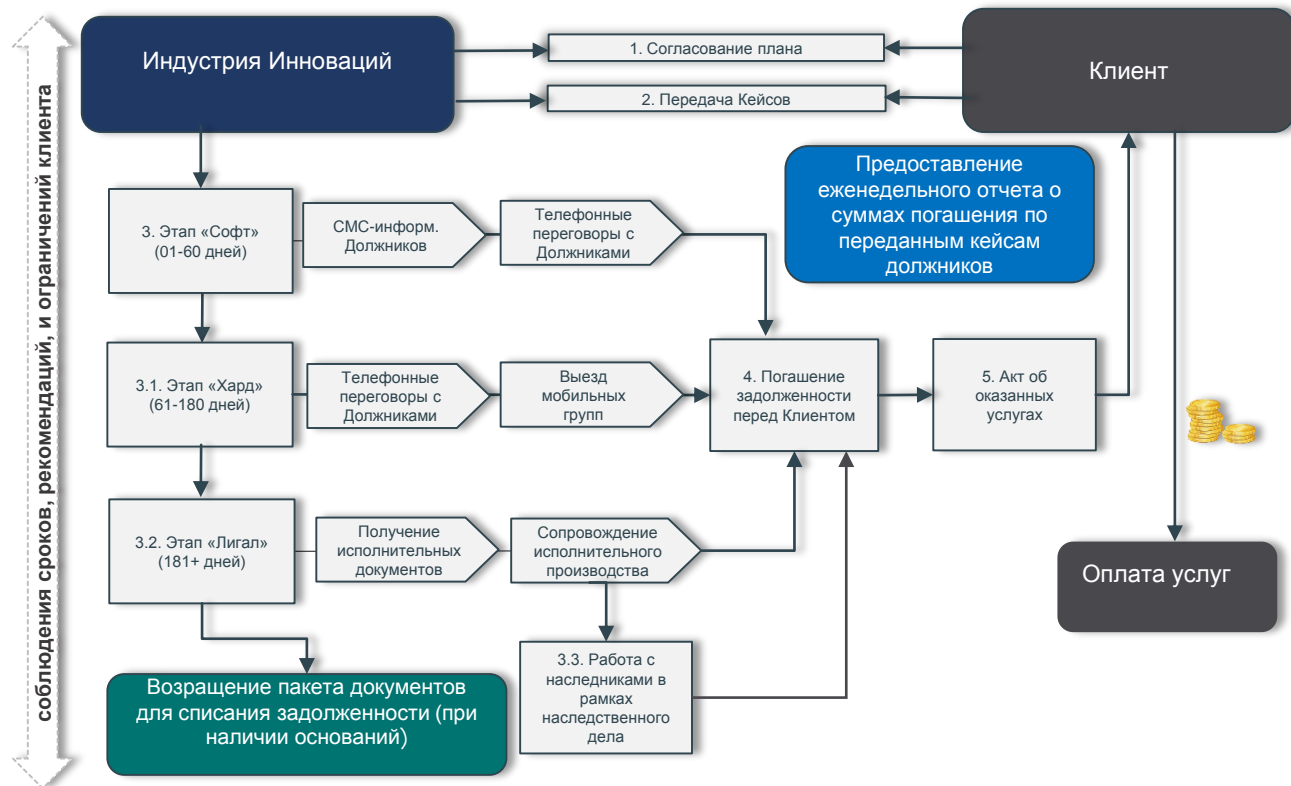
соблюдения сроков, рекомендаций, и ограничений клиента

Индустрия Инноваций

1. Согласование плана

2. Передача Кейсов

Клиент

Предоставление еженедельного отчета о суммах погашения по переданным кейсам должников

3. Этап «Софт» (01-60 дней)

СМС-информ. Должников

Телефонные переговоры с Должниками

3.1. Этап «Хард» (61-180 дней)

Телефонные переговоры с Должниками

Выезд мобильных групп

4. Погашение задолженности перед Клиентом

5. Акт об оказанных услугах

3.2. Этап «Лигал» (181+ дней)

Получение исполнительных документов

Сопровождение исполнительного производства

Оплата услуг

3.3. Работа с наследниками в рамках наследственного дела

Возращение пакета документов для списания задолженности (при наличии оснований)